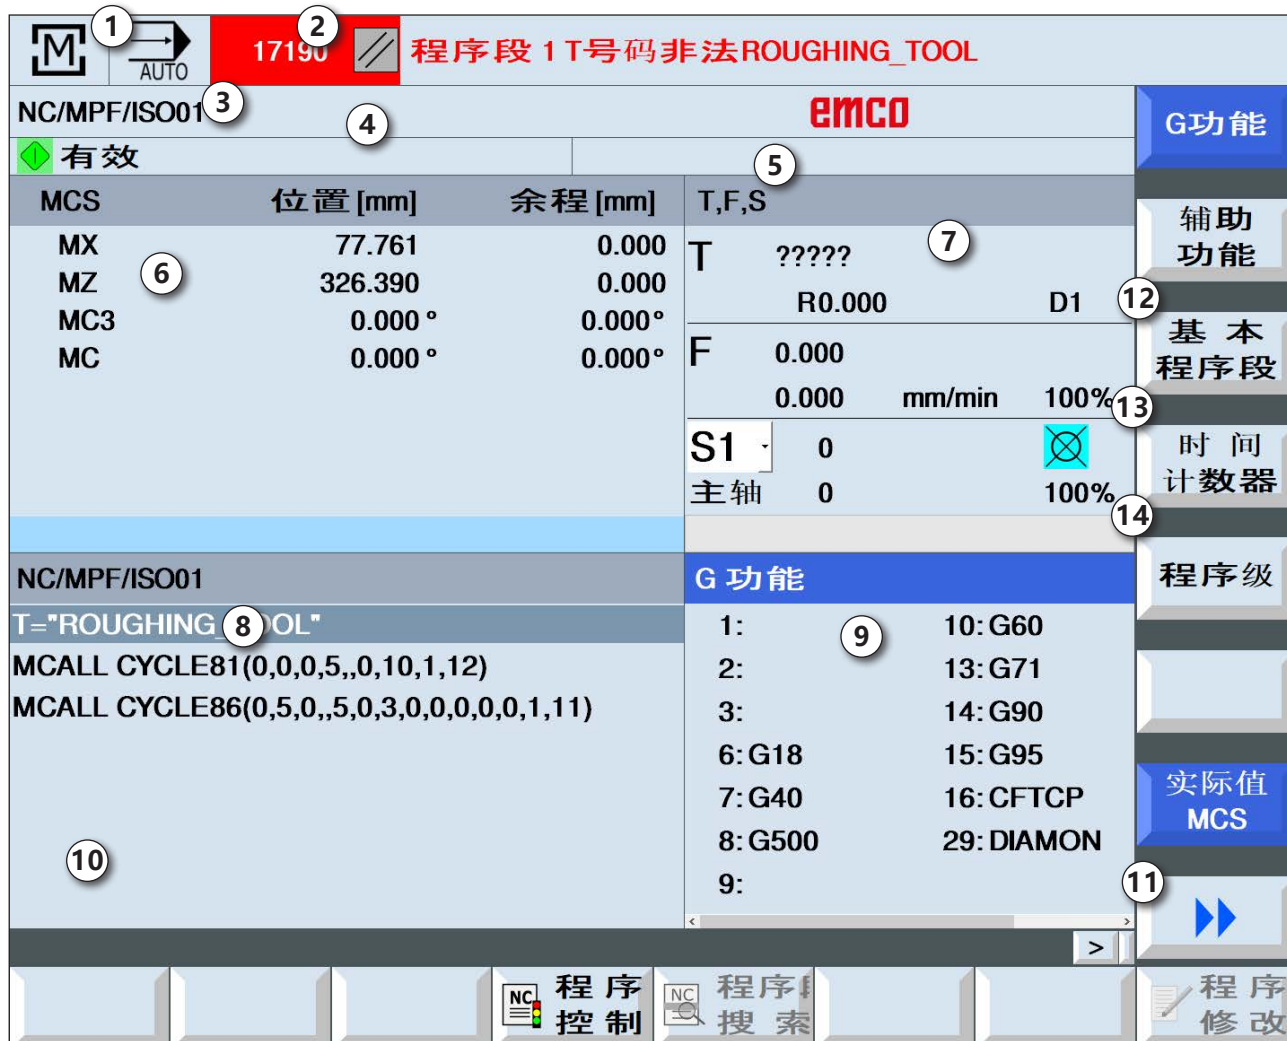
1 AUTO 2 17190 程序段 1 T号码非法ROUGHING_TOOL

NC/MPF/ISO01 3 4 emco

有效 5

G功能

| MCS | 位置 [mm] | 余程 [mm] |
|---|---|---|
| MX | 77.761 | 0.000 |
| MZ | 326.390 | 0.000 |
| MC3 | 0.000 ° | 0.000° |
| MC | 0.000 ° | 0.000° |

6

T,F,S

T ????? 7
R0.000 D1
F 0.000
0.000 mm/min 100%
S1 0
主轴 0 100%

辅助功能

12

基本程序段

13

时间计数器

14

程序级

NC/MPF/ISO01

T="ROUGHING_ 8 OL"
MCALL CYCLE81(0,0,0,5,,0,10,1,12)
MCALL CYCLE86(0,5,0,,5,0,3,0,0,0,0,0,1,11)

10

G 功能

9

| 1: | 10: G60 |
|---|---|
| 2: | 13: G71 |
| 3: | 14: G90 |
| 6: G18 | 15: G95 |
| 7: G40 | 16: CFTCP |
| 8: G500 | 29: DIAMON |
| 9: | |

实际值 MCS

11

>

程序控制 程序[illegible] 搜索 程序修改